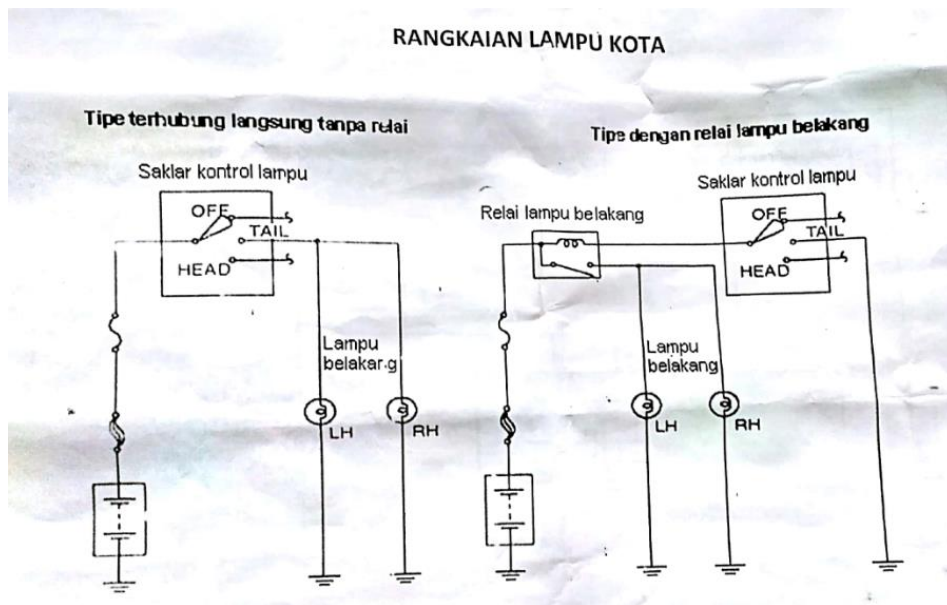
RANGKAIAN LAMPU KOTA

Tipe terhubung langsung tanpa relai

Saklar kontrol lampu

OFF

TAIL

HEAD

Lampu belakang

LH

RH

Tipe dengan relai lampu belakang

Relai lampu belakang

Saklar kontrol lampu

OFF

TAIL

HEAD

Lampu belakang

LH

RH